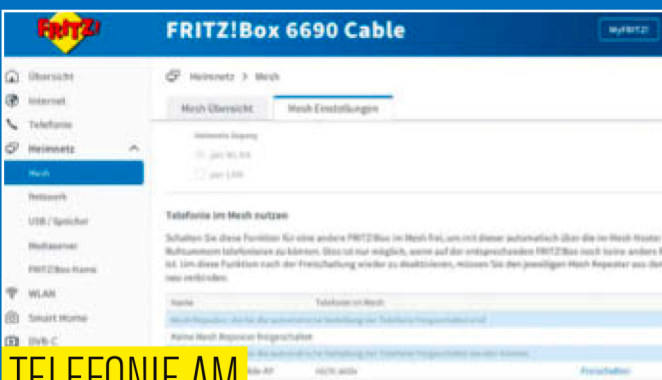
FRITZ!

FRITZ!Box 6690 Cable

MyFRITZ!

Übersicht
Internet
Telefonie
Heimnetz
Mesh
Netzwerk
USB / Speicher
Mediaserver
FRITZ!Box-Name
WLAN
Smart Home
DVB-C

Heimnetz > Mesh

Mesh Übersicht
Mesh Einstellungen

Heimnetz-Zugang
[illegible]
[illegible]

Telefonie im Mesh nutzen

Schalten Sie diese Funktion für eine andere FRITZ!Box im Mesh frei, um mit dieser automatisch über die im Mesh-Master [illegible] Rufnummern telefonieren zu können. Dies ist nur möglich, wenn auf der entsprechenden FRITZ!Box noch keine andere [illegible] ist. Um diese Funktion nach der Freischaltung wieder zu deaktivieren, müssen Sie den jeweiligen Mesh Repeater aus dem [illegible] neu verbinden.

| Name | Telefonie im Mesh | |
|---|---|---|
| Mesh Repeater, die für die automatische Verteilung der Telefonie freigeschaltet sind | | |
| Keine Mesh Repeater freigeschaltet | | |
| Mesh Repeater, die für die automatische Verteilung der Telefonie freigeschaltet werden können | | |
| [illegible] | nicht aktiv | Freischalten |

TELEFONIE AM